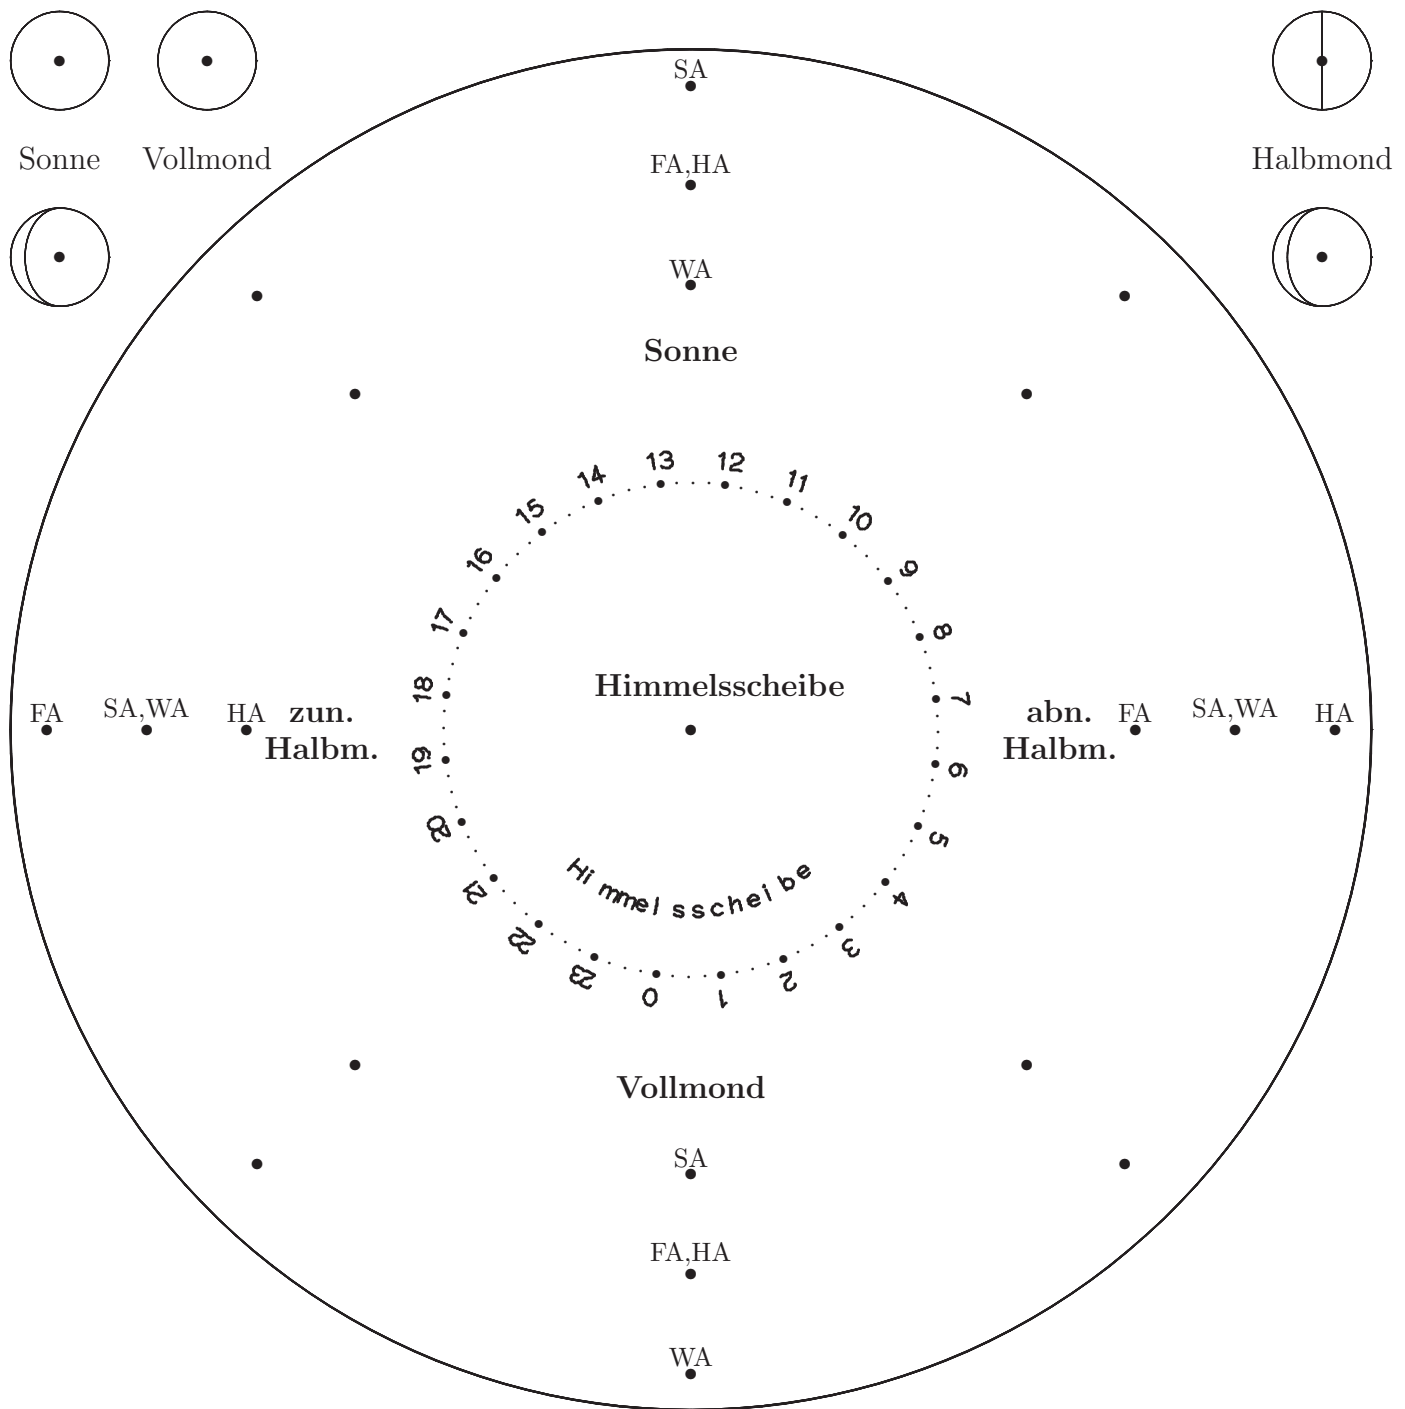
Sonne Vollmond

Halbmond

SA

FA,HA

WA

Sonne

13 12 11 10 9 8 7 6 5 4 3 2 1 0 23 22 21 20 19 18 17 16 15 14

Himmelsscheibe

Himmelsscheibe

FA SA,WA HA **zun. Halbm.**

**abn. Halbm.** FA SA,WA HA

**Vollmond**

SA

FA,HA

WA